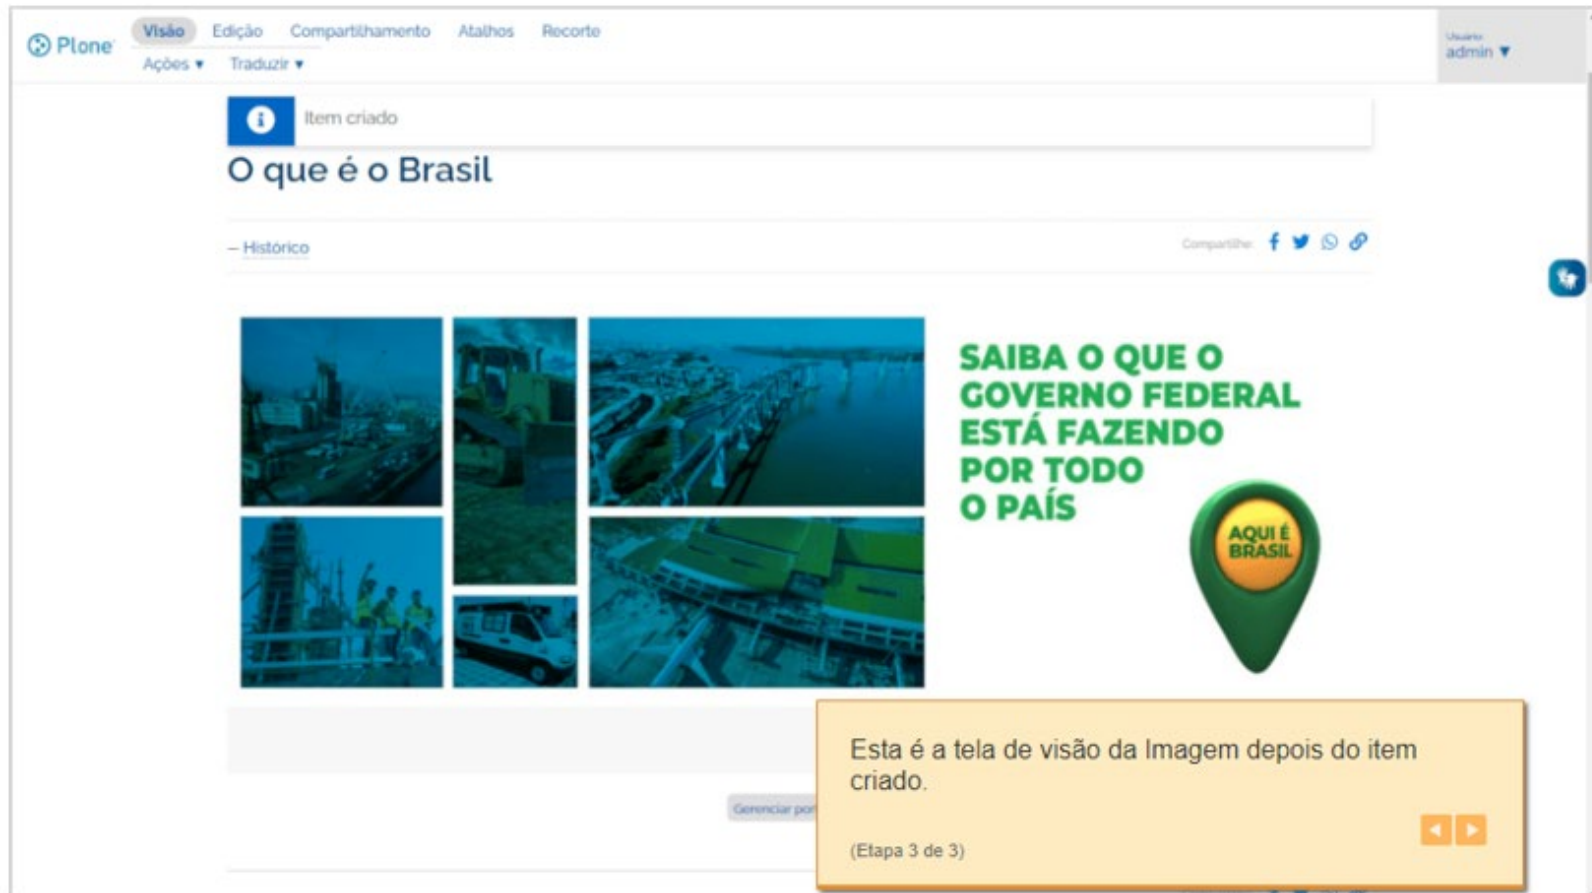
Plone Visão Edição Compartilhamento Atalhos Recorte
Ações ▾ Traduzir ▾

Usuário
admin ▼

Item criado

O que é o Brasil

– Histórico

Compartilhe:

SAIBA O QUE O GOVERNO FEDERAL ESTÁ FAZENDO POR TODO O PAÍS

AQUI É BRASIL

Gerenciar por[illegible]

Esta é a tela de visão da Imagem depois do item criado.

(Etapa 3 de 3)